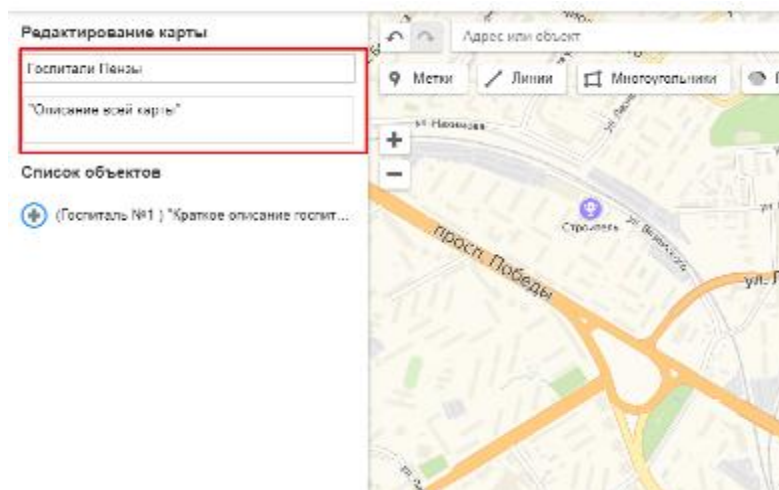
Редактирование карты

Госпитали Пензы

"Описание всей карты"

Список объектов

(Госпиталь №1 ) "Краткое описание госпит...

Адрес или объект

Метки

Линии

Многоугольники

ул. Нахимова

Строитель

просп. Победы

ул. Л

+

−